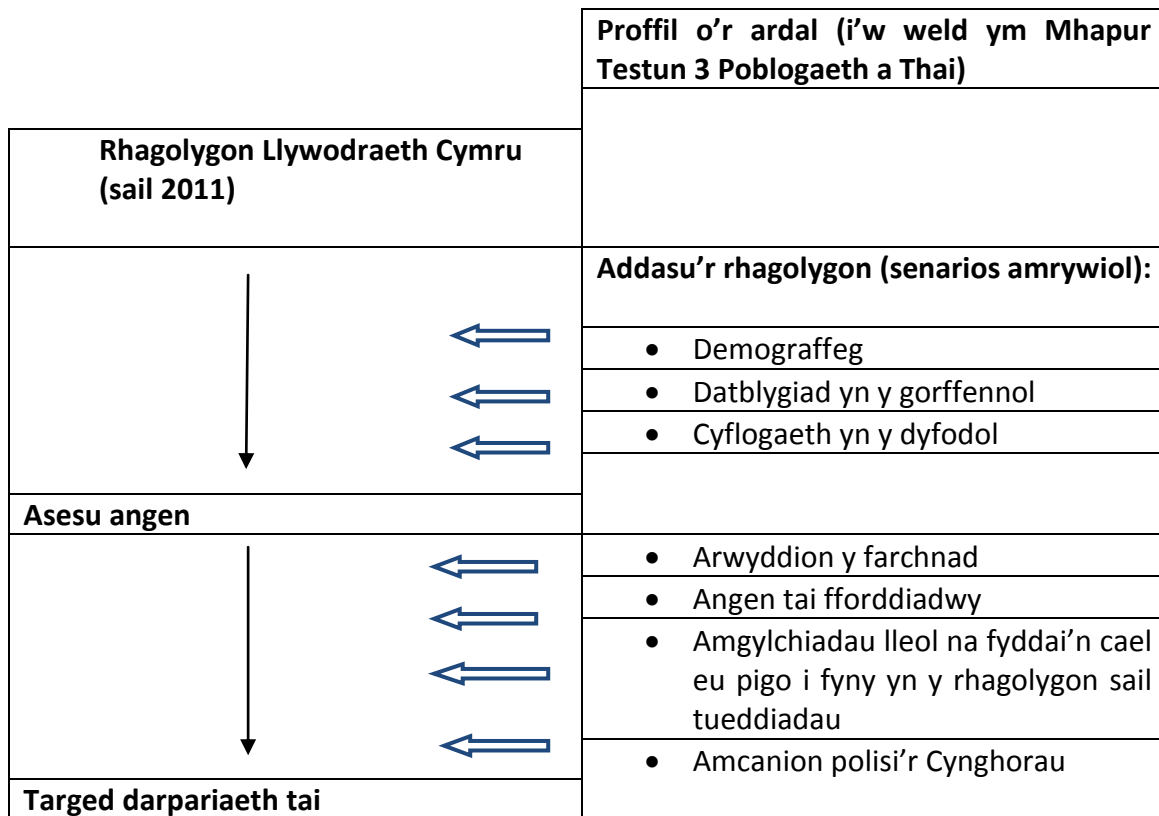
**Proffil o'r ardal (i'w weld ym Mhapur Testun 3 Poblogaeth a Thai)**

**Rhagolygon Llywodraeth Cymru (sail 2011)**

**Addasu'r rhagolygon (senarios amrywiol):**

- Demograffeg
- Datblygiad yn y gorffennol
- Cyflogaeth yn y dyfodol

**Asesu angen**

- Arwyddion y farchnad
- Angen tai fforddiadwy
- Amgylchiadau lleol na fyddai'n cael eu pigo i fyny yn y rhagolygon sail tueddiadau
- Amcanion polisi'r Cynghorau

**Targed darpariaeth tai**